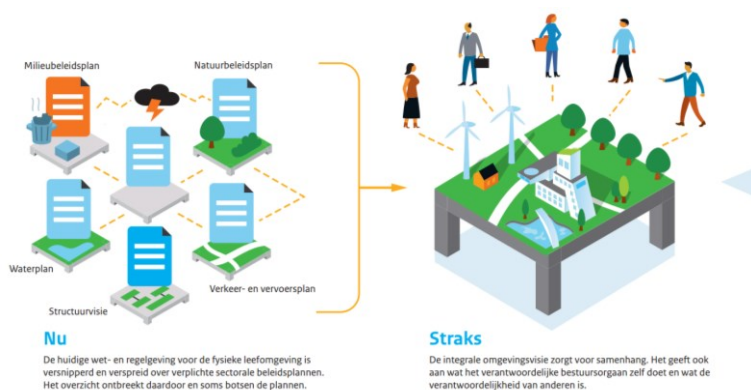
Milieubeleidsplan

Natuurbeleidsplan

Waterplan

Structuurvisie

Verkeer- en vervoersplan

Nu

De huidige wet- en regelgeving voor de fysieke leefomgeving is versnipperd en verspreid over verplichte sectorale beleidsplannen. Het overzicht ontbreekt daardoor en soms botsen de plannen.

Straks

De integrale omgevingsvisie zorgt voor samenhang. Het geeft ook aan wat het verantwoordelijke bestuursorgaan zelf doet en wat de verantwoordelijkheid van anderen is.